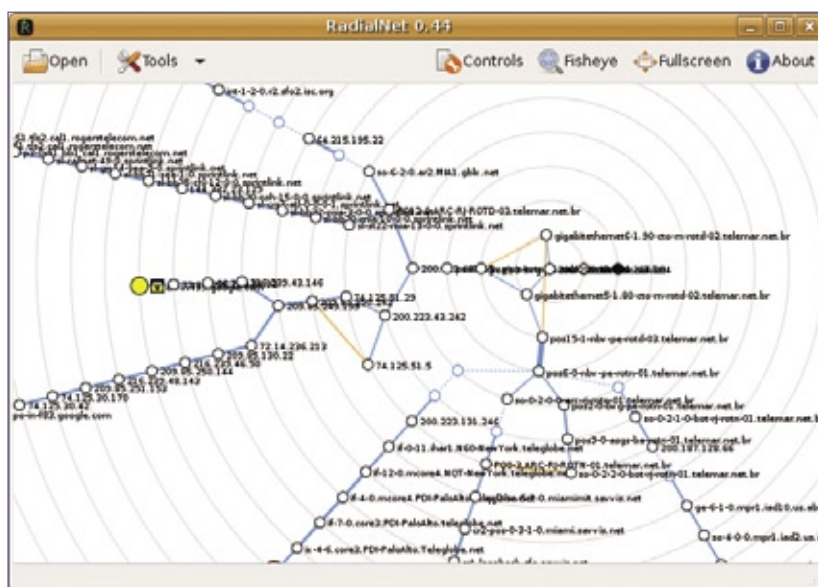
RadialNet 0.44

Open
Tools
Controls
Fisheye
Fullscreen
About

ge-1-2-0.r2.sfo2.isc.org
64.215.195.22
so-6-2-0.ar2.MIA1.gblx.net
gigabitethernet6-1.90-cto-rj-rotd-02.telemar.net.br
200.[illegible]
gigabitethernet5-1.90-cto-rj-rotd-02.telemar.net.br
209.85.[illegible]
200.223.43.242
74.125.51.5
pos15-1-nbv-pe-rotd-03.telemar.net.br
pos6-0-nbv-pe-rotr-01.telemar.net.br
72.14.236.213
209.85.130.22
209.85.250.144
74.125.30.170
pa-in-f93.google.com
200.223.131.246
if-0-11.0.har1.NQO-NewYork.teleglobe.net
if-12-0.mcore4.NQT-NewYork.teleglobe.net
if-4-0.mcore4.PDI-PaloAlto.teleglobe.net
if-7-0.core3.PDI-PaloAlto.teleglobe.net
ix-4-6.core3.PDI-PaloAlto.teleglobe.net
so-0-2-0-0.miamimt.savvis.net
pos-0-2-1-0.miami.savvis.net
so-0-2-1-0-bot-rj-rotn-01.telemar.net.br
pos3-0-sogs-be-rotc-01.telemar.net.br
200.187.128.66
so-0-2-2-0-bot-rj-rotn-01.telemar.net.br
ge-6-1-0.mpr1.iad5.us.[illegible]
so-4-0-0.mpr1.iad2.us.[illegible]